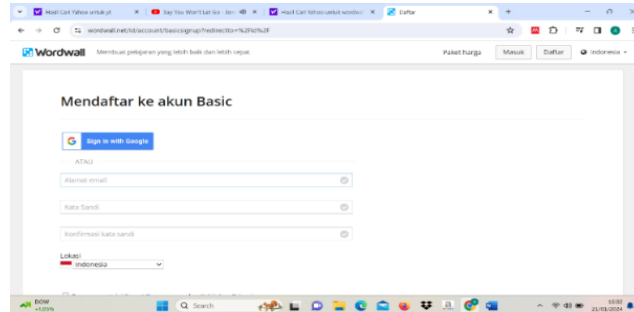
Hasil Cari Yahoo untuk yt ×
Say You Won't Let Go - Jam ×
Hasil Cari Yahoo untuk wordwall ×
Daftar ×
+

wordwall.net/id/account/basicsignup?redirectto=%2Fid%2F

Wordwall
Membuat pelajaran yang lebih baik dan lebih cepat
Paket harga
Masuk
Daftar
Indonesia

Mendaftar ke akun Basic

Sign in with Google

ATAU

Alamat email

Kata Sandi

Konfirmasi kata sandi

Lokasi
Indonesia

DOW
+1,05%
Search
15:02
21/01/2024